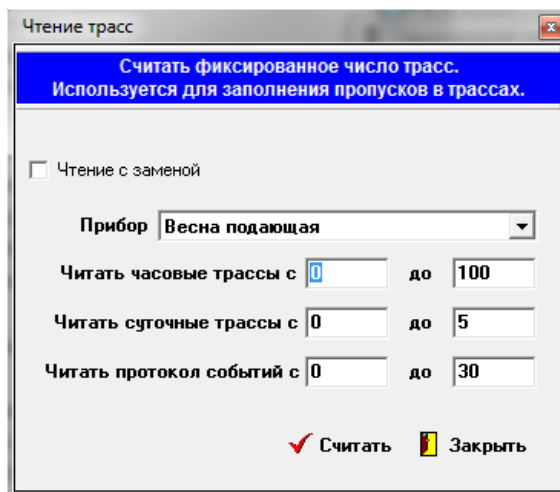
Чтение трасс

Считать фиксированное число трасс.
Используется для заполнения пропусков в трассах.

Чтение с заменой

Прибор Весна подающая

Читать часовые трассы с 0 до 100

Читать суточные трассы с 0 до 5

Читать протокол событий с 0 до 30

Считать Закрыть